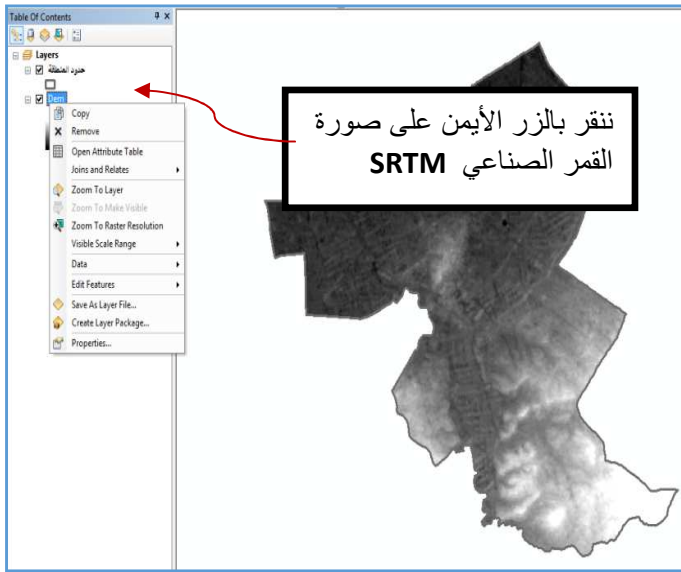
Table Of Contents

Layers

حدود المنطقة

Dem

Copy

Remove

Open Attribute Table

Joins and Relates

Zoom To Layer

Zoom To Make Visible

Zoom To Raster Resolution

Visible Scale Range

Data

Edit Features

Save As Layer File...

Create Layer Package...

Properties...

ننقر بالزر الأيمن على صورة القمر الصناعي SRTM